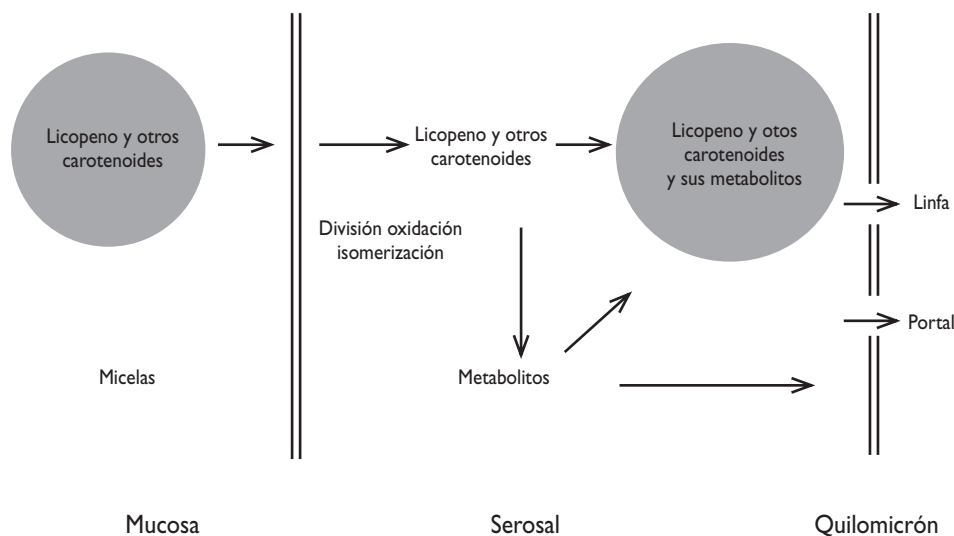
Licopeno y otros carotenoides

Licopeno y otros carotenoides

Licopeno y otos carotenoides y sus metabolitos

Linfa

División oxidación isomerización

Portal

Micelas

Metabolitos

Mucosa

Serosal

Quilomicrón